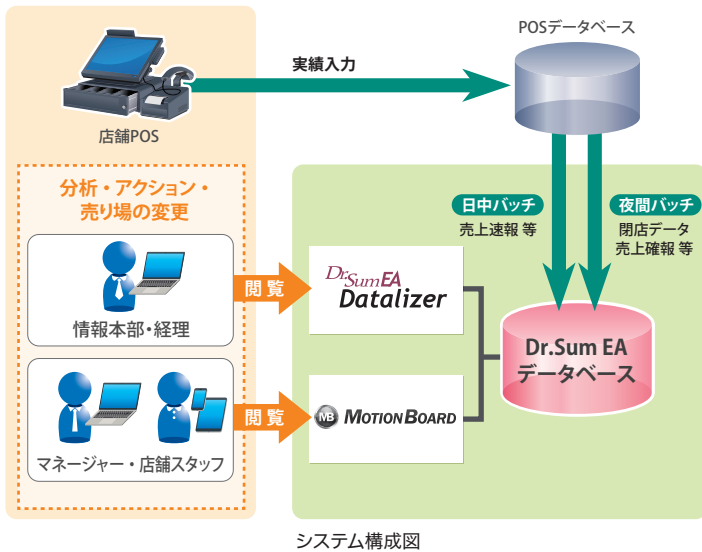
POSデータベース

実績入力

店舗POS

分析・アクション・
売り場の変更

情報本部・経理

マネージャー・店舗スタッフ

閲覧

閲覧

Dr.Sum EA Datalizer

MB MotionBoard

日中バッチ
売上速報 等

夜間バッチ
閉店データ
売上確報 等

Dr.Sum EA
データベース

システム構成図